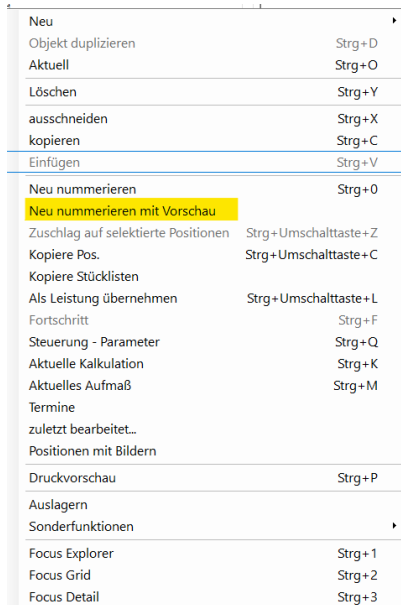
Neu
Objekt duplizieren Strg+D
Aktuell Strg+O
Löschen Strg+Y
ausschneiden Strg+X
kopieren Strg+C
Einfügen Strg+V
Neu nummerieren Strg+0
Neu nummerieren mit Vorschau
Zuschlag auf selektierte Positionen Strg+Umschalttaste+Z
Kopiere Pos. Strg+Umschalttaste+C
Kopiere Stücklisten
Als Leistung übernehmen Strg+Umschalttaste+L
Fortschritt Strg+F
Steuerung - Parameter Strg+Q
Aktuelle Kalkulation Strg+K
Aktuelles Aufmaß Strg+M
Termine
zuletzt bearbeitet...
Positionen mit Bildern
Druckvorschau Strg+P
Auslagern
Sonderfunktionen
Focus Explorer Strg+1
Focus Grid Strg+2
Focus Detail Strg+3